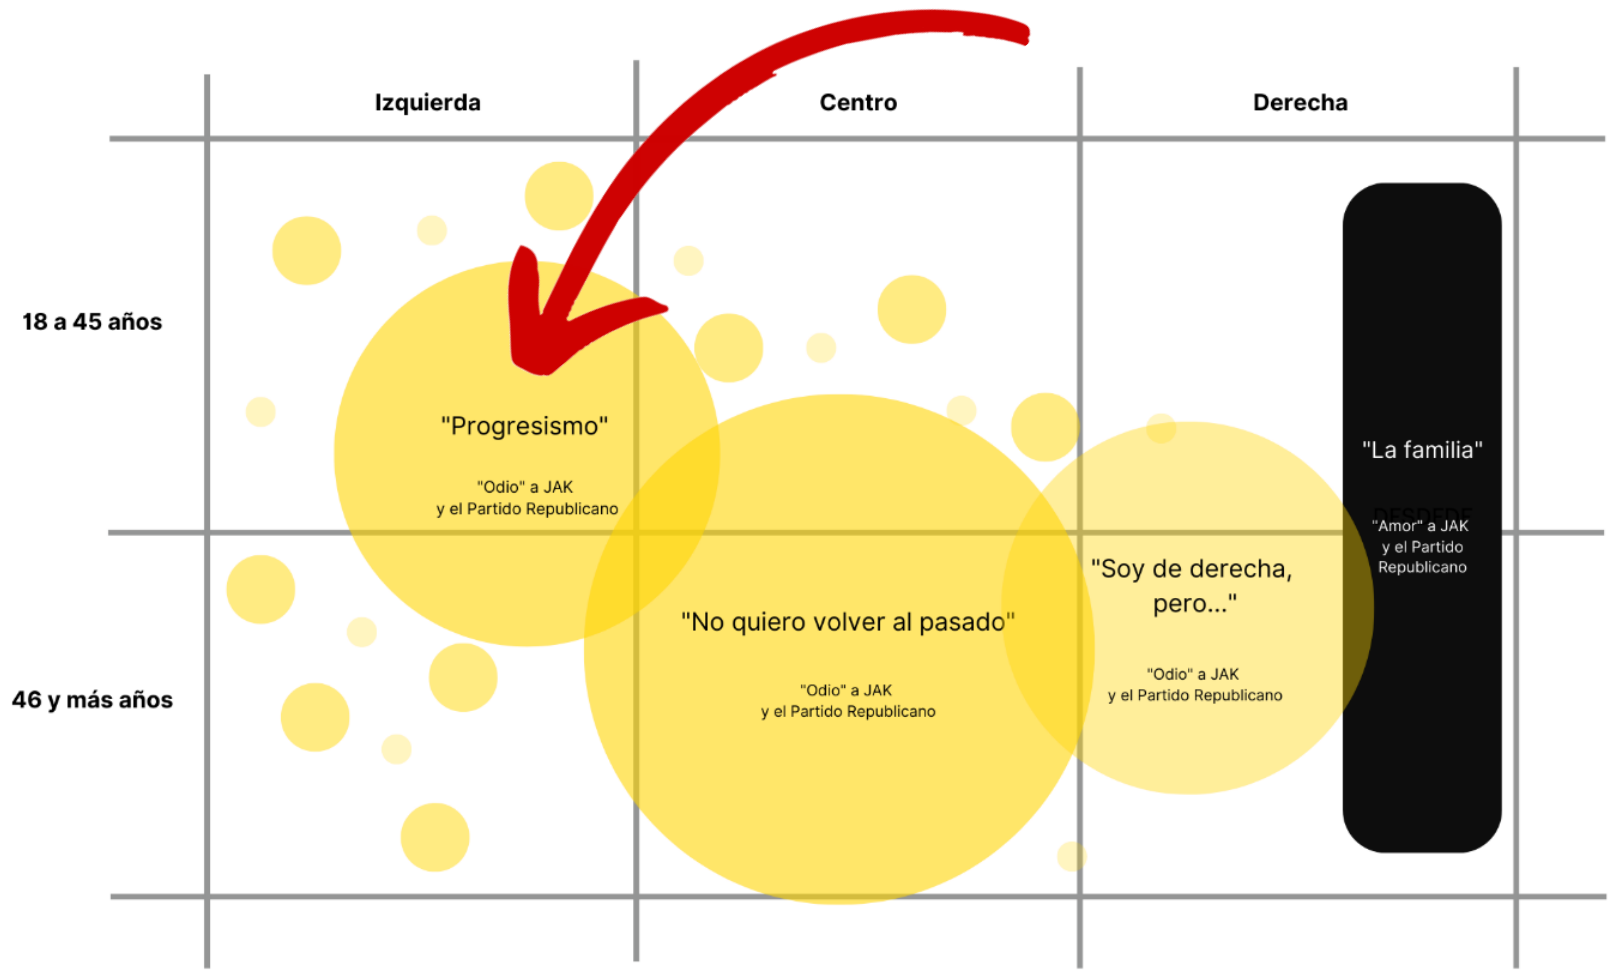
Izquierda

Centro

Derecha

18 a 45 años

46 y más años

"Progresismo"

"Odio" a JAK y el Partido Republicano

"No quiero volver al pasado"

"Odio" a JAK y el Partido Republicano

"Soy de derecha, pero..."

"Odio" a JAK y el Partido Republicano

"La familia"

DESDEDE

"Amor" a JAK y el Partido Republicano